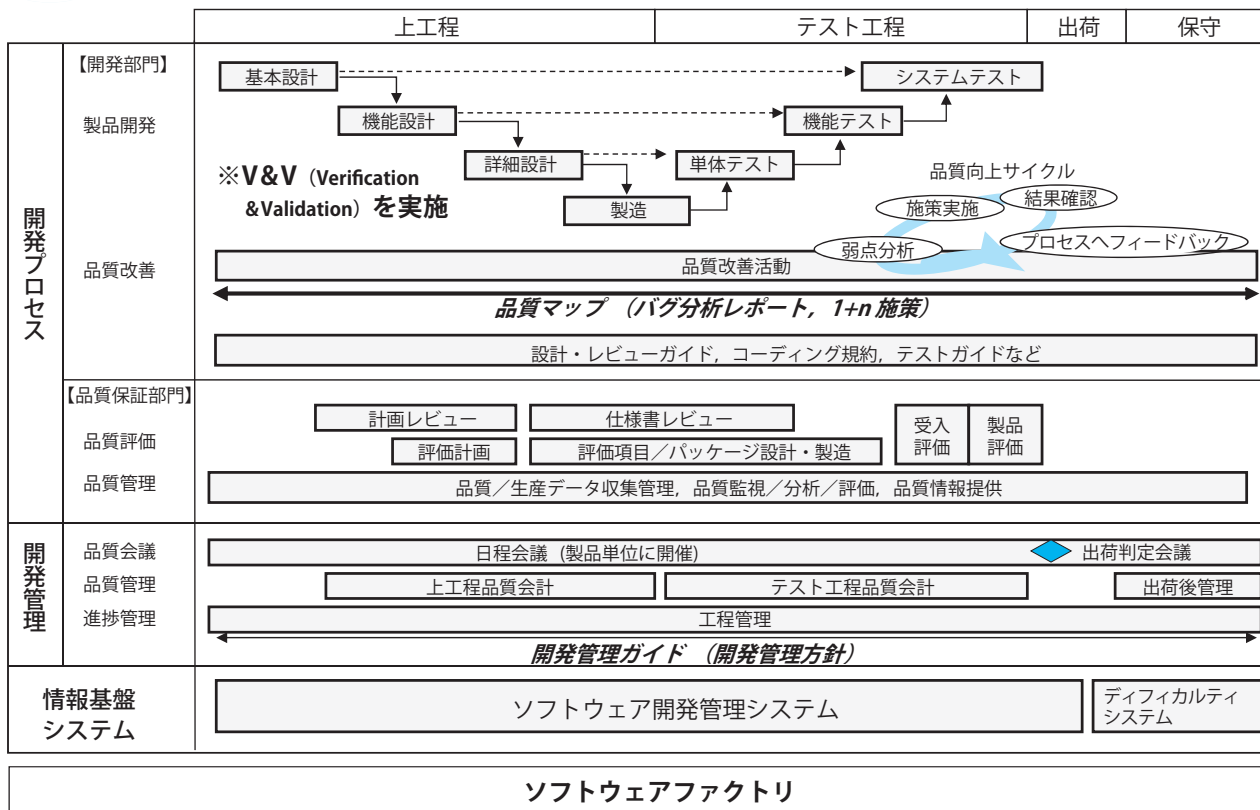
上工程 | テスト工程 | 出荷 | 保守

開発プロセス
【開発部門】
製品開発
基本設計
システムテスト
機能設計
機能テスト
詳細設計
単体テスト
製造
※V&V（Verification &Validation）を実施
品質向上サイクル
施策実施
結果確認
弱点分析
プロセスへフィードバック
品質改善
品質改善活動
品質マップ（バグ分析レポート，1+n 施策）
設計・レビューガイド，コーディング規約，テストガイドなど

【品質保証部門】
品質評価
品質管理
計画レビュー
仕様書レビュー
受入評価
製品評価
評価計画
評価項目／パッケージ設計・製造
品質／生産データ収集管理，品質監視／分析／評価，品質情報提供

開発管理
品質会議
品質管理
進捗管理
日程会議（製品単位に開催）
出荷判定会議
上工程品質会計
テスト工程品質会計
出荷後管理
工程管理
開発管理ガイド（開発管理方針）

情報基盤システム
ソフトウェア開発管理システム
ディフィカルティシステム

ソフトウェアファクトリ